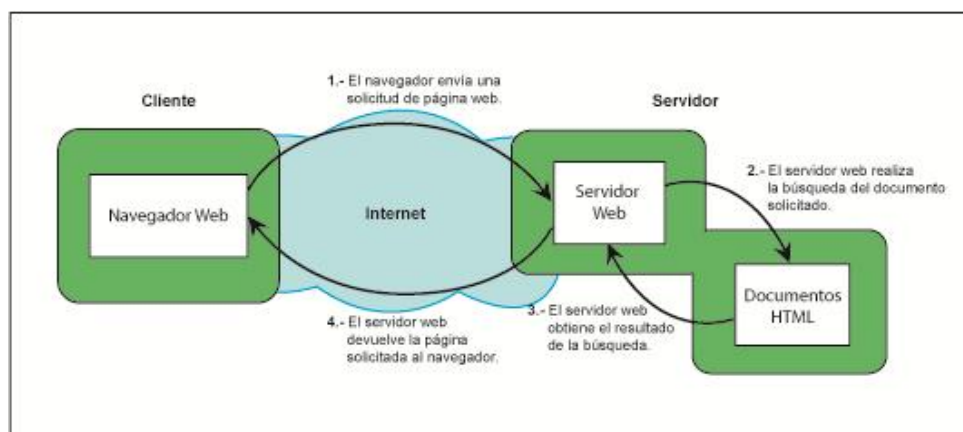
1.- El navegador envía una solicitud de página web.

Cliente

Servidor

Navegador Web

Internet

Servidor Web

2.- El servidor web realiza la búsqueda del documento solicitado.

Documentos HTML

4.- El servidor web devuelve la página solicitada al navegador.

3.- El servidor web obtiene el resultado de la búsqueda.